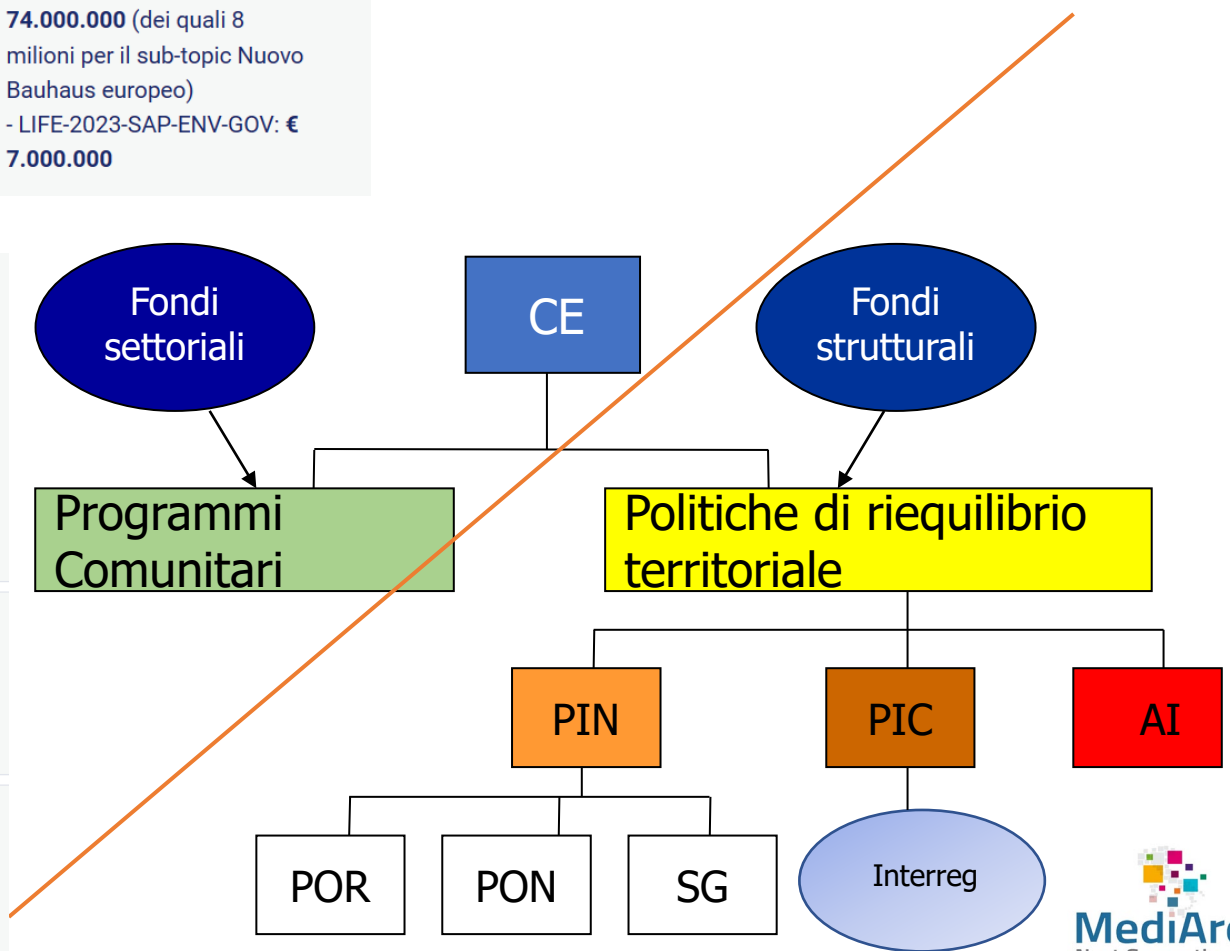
**74.000.000** (dei quali 8 milioni per il sub-topic Nuovo Bauhaus europeo)
- LIFE-2023-SAP-ENV-GOV: **€ 7.000.000**

Fondi settoriali

CE

Fondi strutturali

Programmi Comunitari

Politiche di riequilibrio territoriale

PIN

PIC

AI

POR

PON

SG

Interreg

MediAr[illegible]